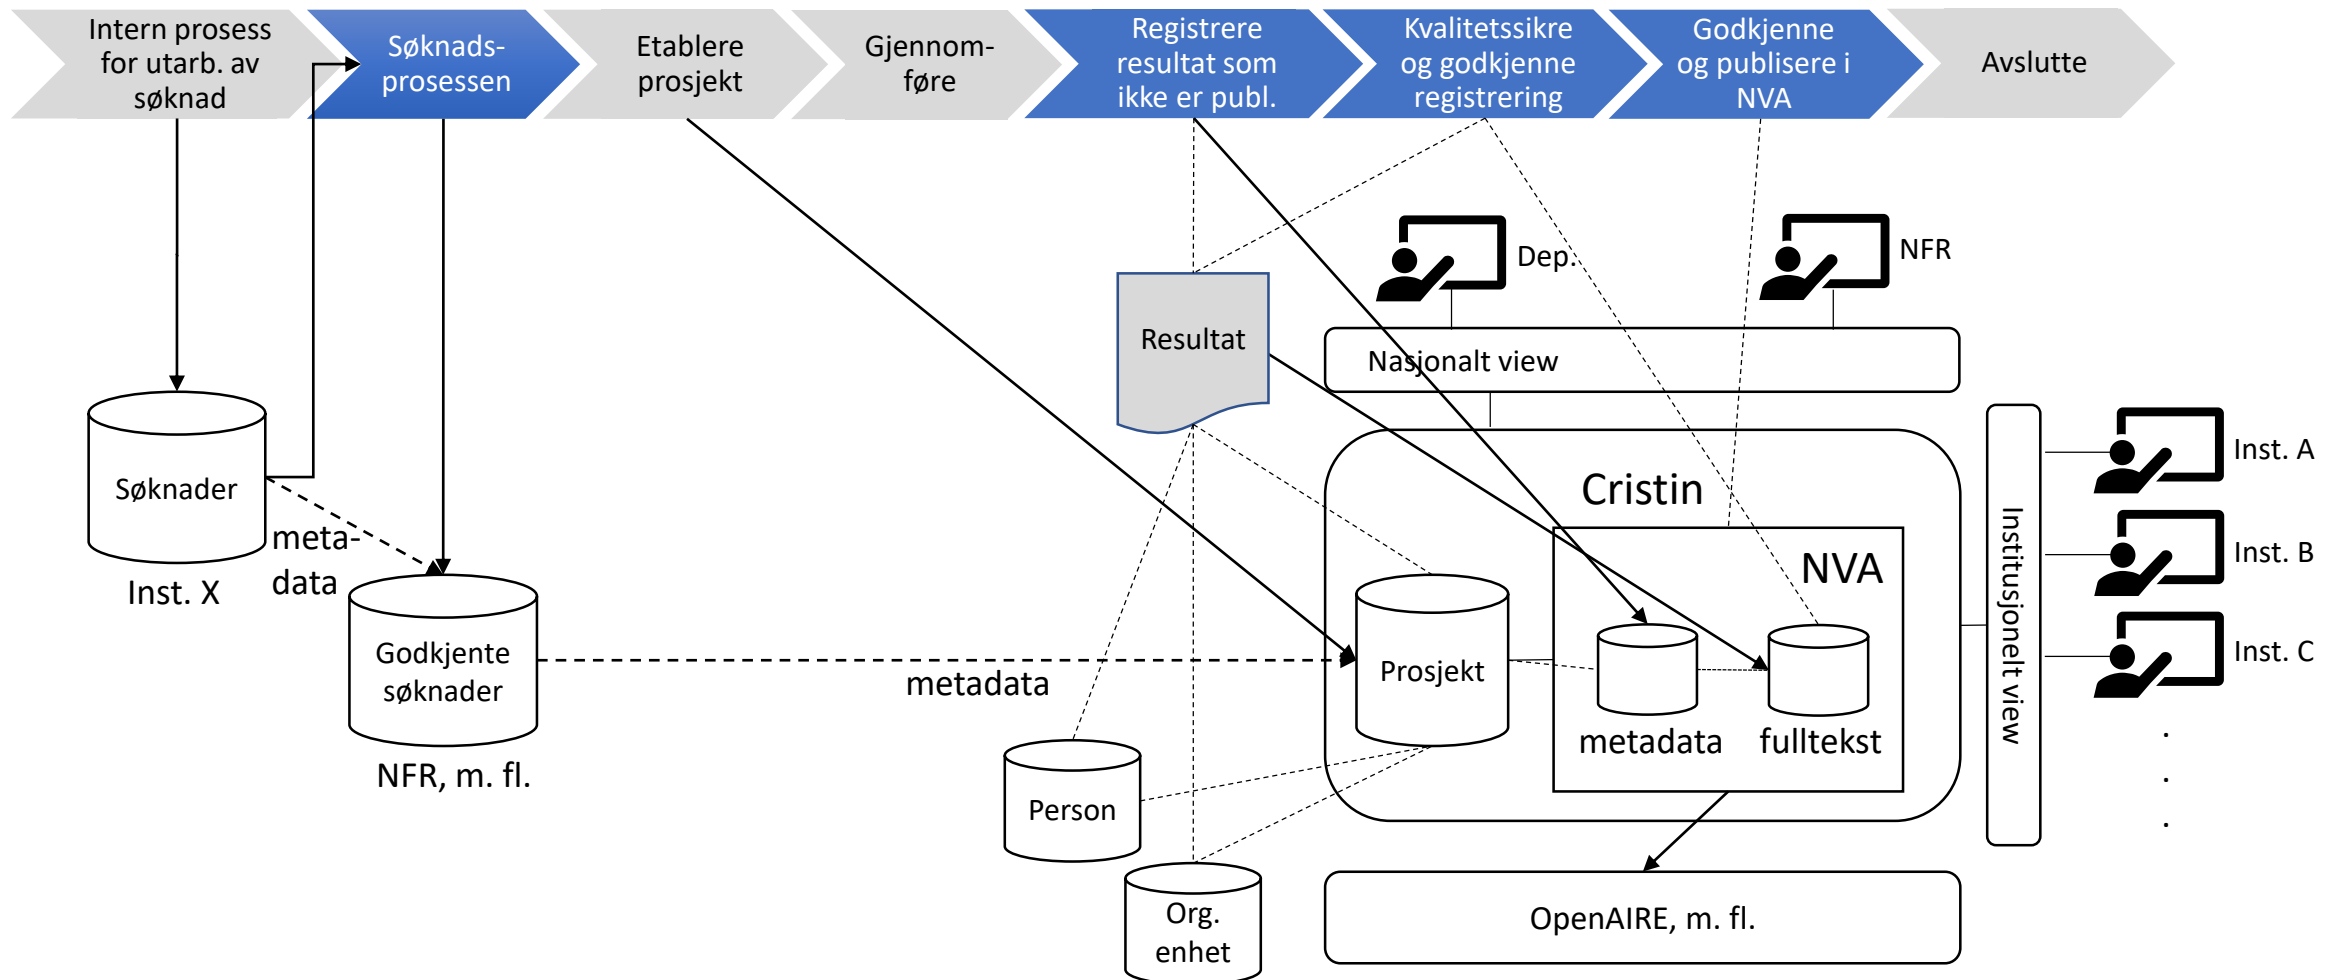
Intern prosess for utarb. av søknad

Søknadsprosessen

Etablere prosjekt

Gjennomføre

Registrere resultat som ikke er publ.

Kvalitetssikre og godkjenne registrering

Godkjenne og publisere i NVA

Avslutte

Dep.

NFR

Resultat

Nasjonalt view

Søknader

meta-data

Inst. X

Godkjente søknader

NFR, m. fl.

metadata

Cristin

NVA

Prosjekt

metadata

fulltekst

Institusjonelt view

Inst. A

Inst. B

Inst. C

.
.
.

Person

Org. enhet

OpenAIRE, m. fl.